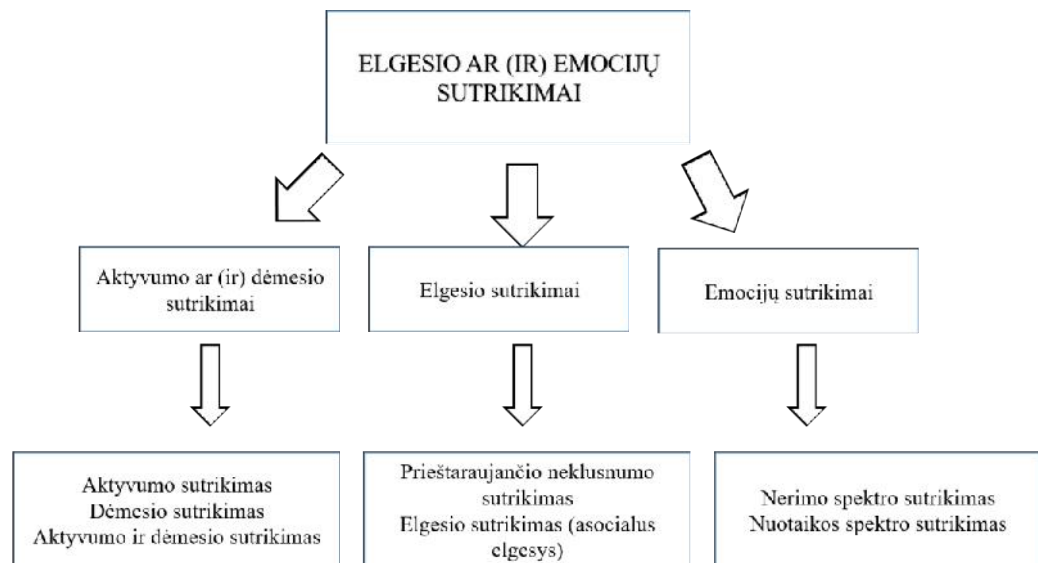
ELGESIO AR (IR) EMOCIJŲ SUTRIKIMAI

Aktyvumo ar (ir) dėmesio sutrikimai

Elgesio sutrikimai

Emocijų sutrikimai

Aktyvumo sutrikimas
Dėmesio sutrikimas
Aktyvumo ir dėmesio sutrikimas

Prieštaraujančio neklusnumo sutrikimas
Elgesio sutrikimas (asocialus elgesys)

Nerimo spektro sutrikimas
Nuotaikos spektro sutrikimas